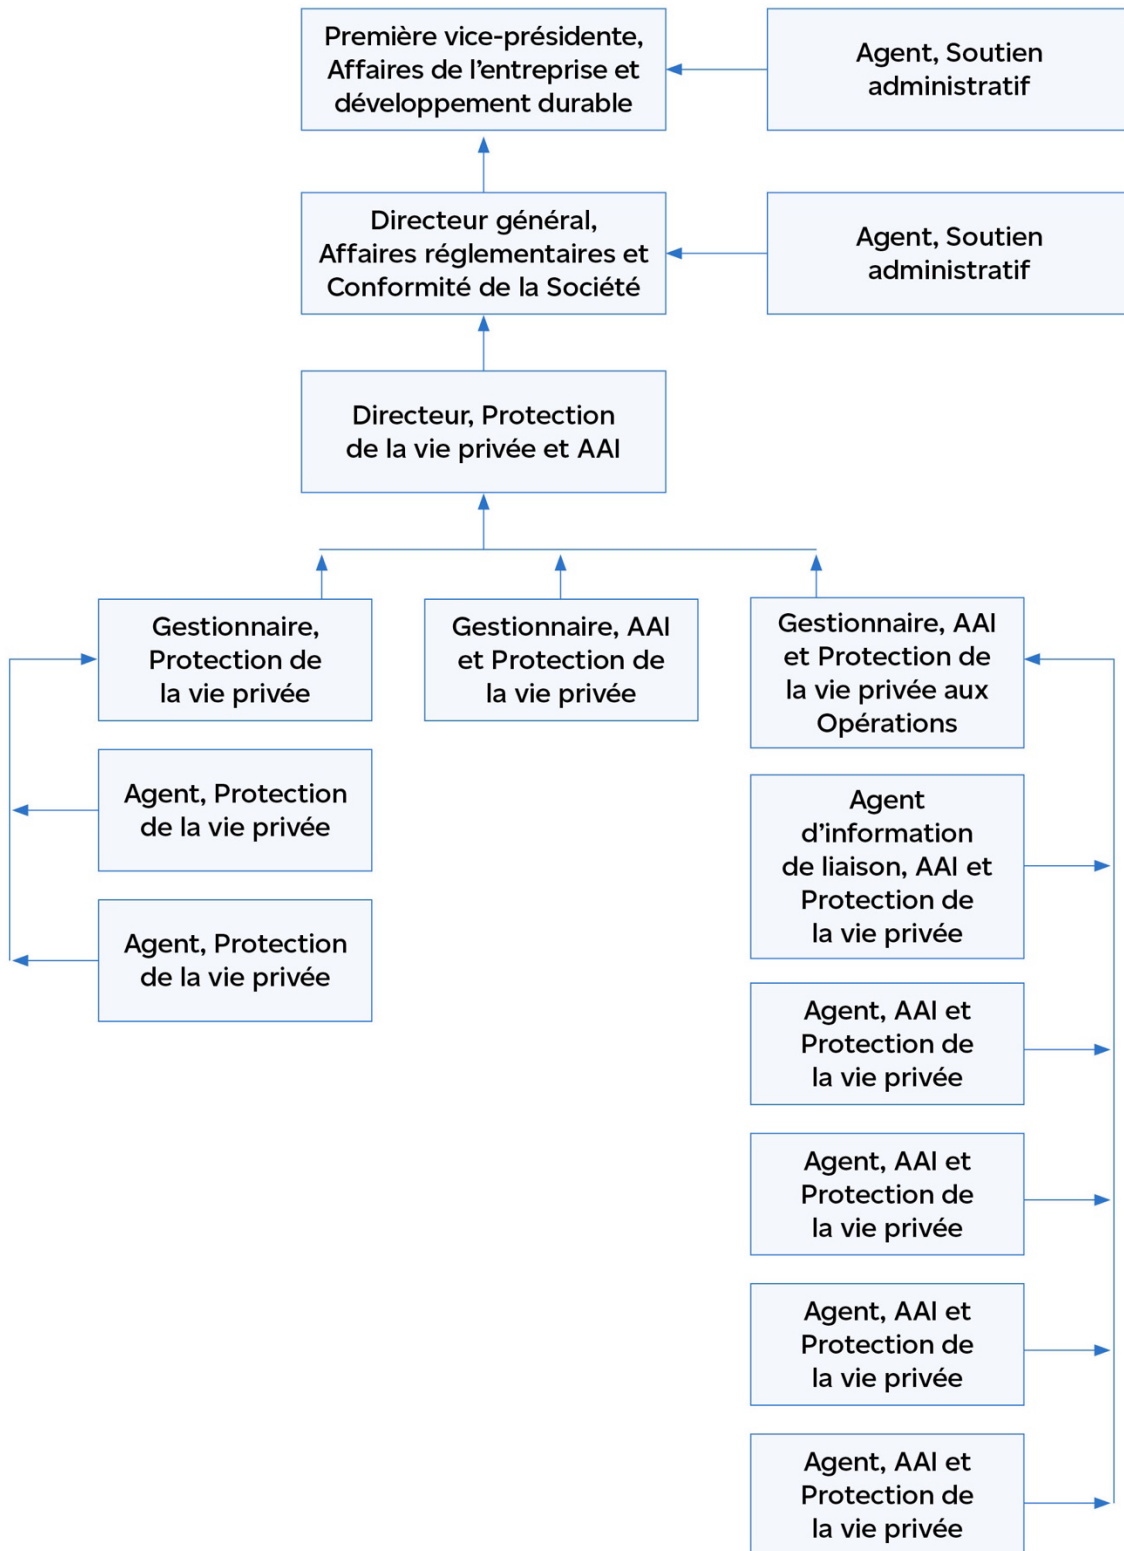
Première vice-présidente, Affaires de l’entreprise et développement durable

Agent, Soutien administratif

Directeur général, Affaires réglementaires et Conformité de la Société

Agent, Soutien administratif

Directeur, Protection de la vie privée et AAI

Gestionnaire, Protection de la vie privée

Gestionnaire, AAI et Protection de la vie privée

Gestionnaire, AAI et Protection de la vie privée aux Opérations

Agent, Protection de la vie privée

Agent, Protection de la vie privée

Agent d’information de liaison, AAI et Protection de la vie privée

Agent, AAI et Protection de la vie privée

Agent, AAI et Protection de la vie privée

Agent, AAI et Protection de la vie privée

Agent, AAI et Protection de la vie privée